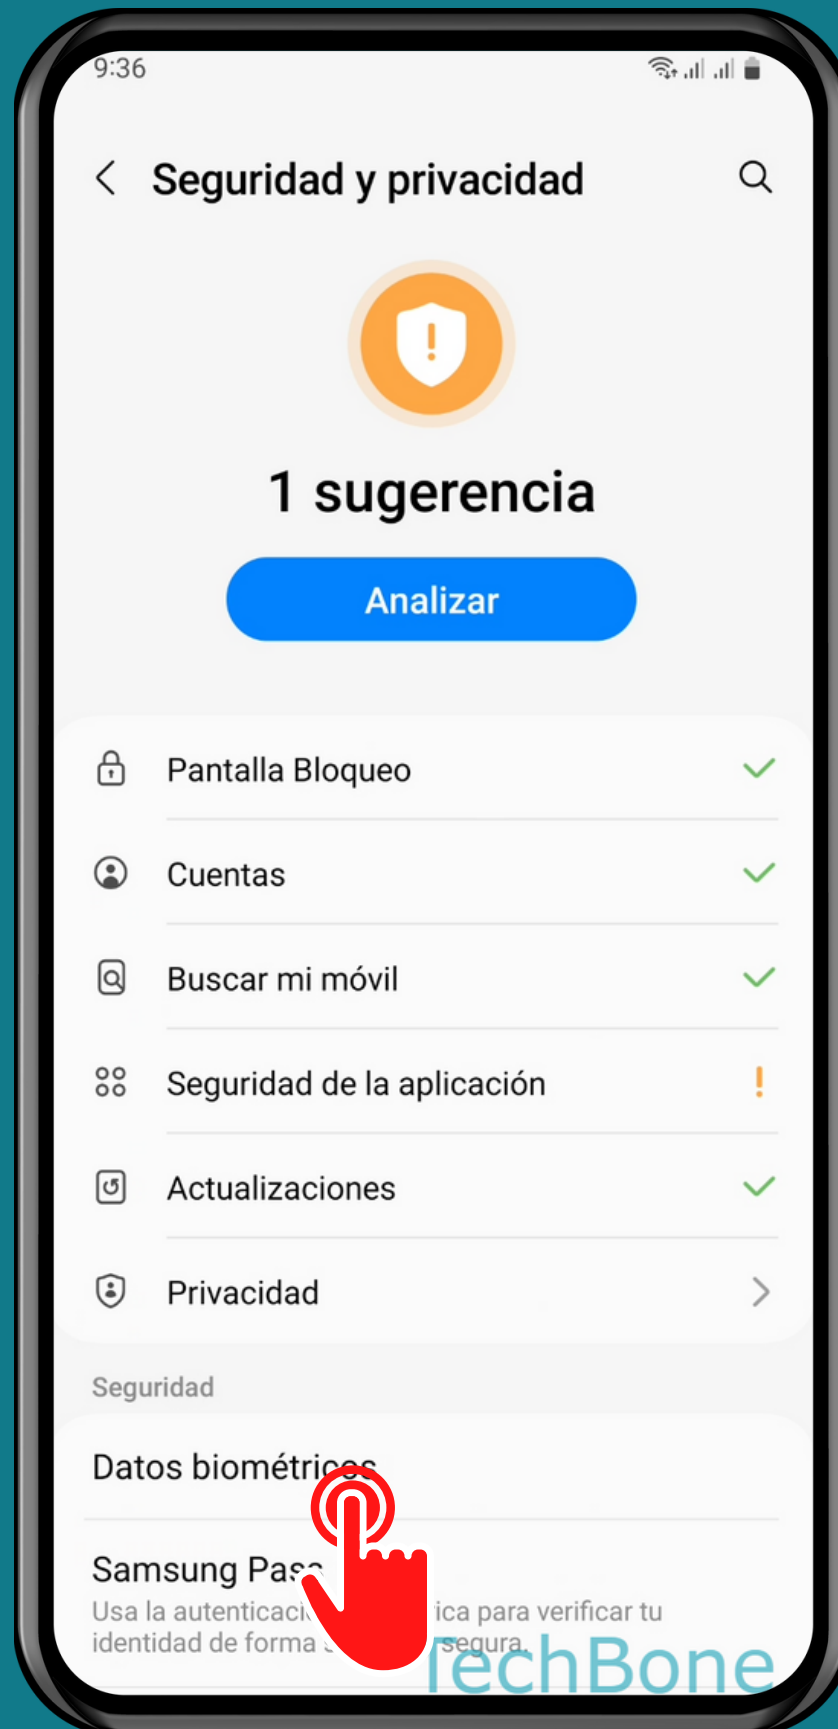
9:36

Seguridad y privacidad

1 sugerencia

Analizar

Pantalla Bloqueo

Cuentas

Buscar mi móvil

Seguridad de la aplicación

Actualizaciones

Privacidad

Seguridad

Datos biométric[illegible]

Samsung Pas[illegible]

Usa la autenticaci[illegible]ica para verificar tu identidad de forma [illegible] segura.

TechBone